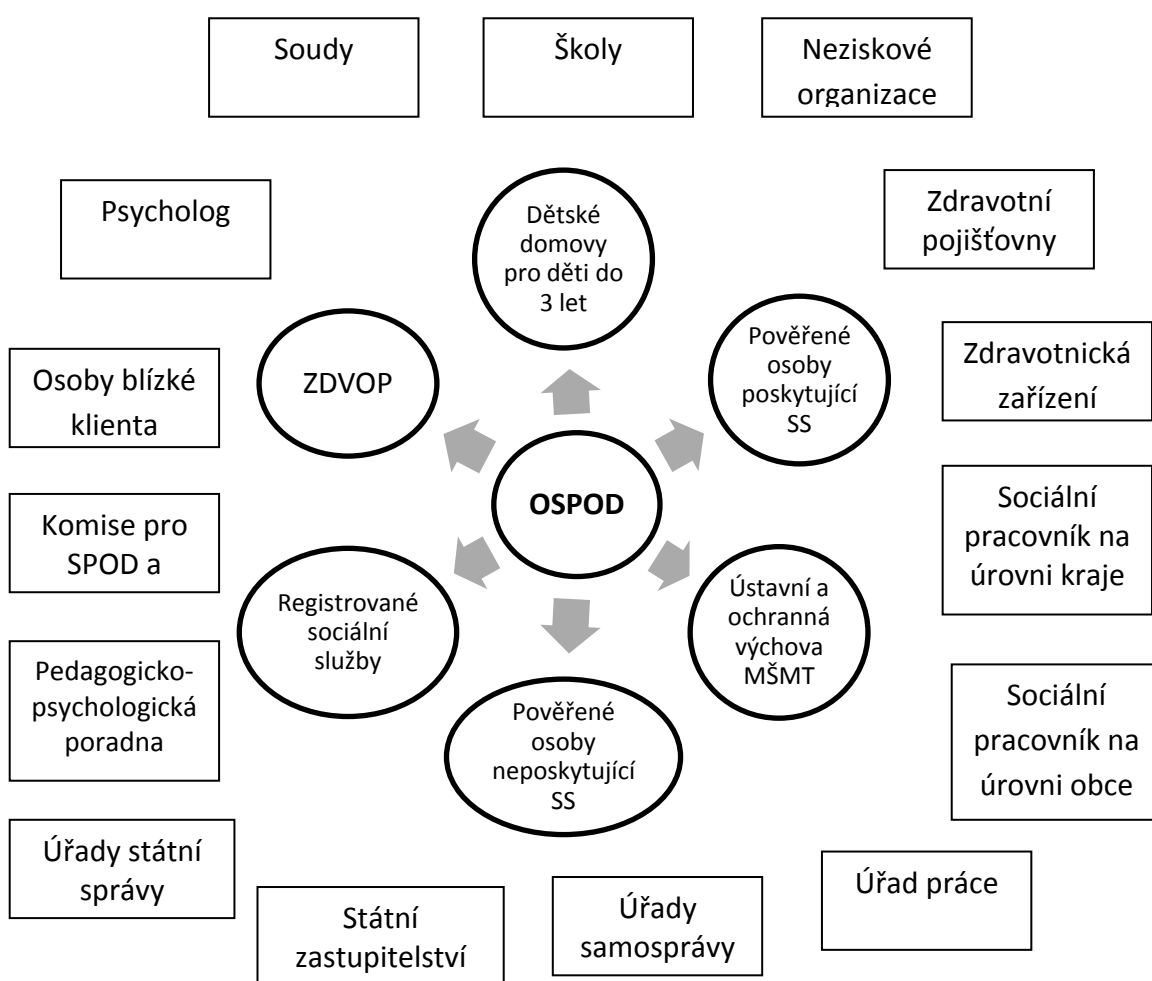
Soudy

Školy

Neziskové organizace

Psycholog

Dětské domovy pro děti do 3 let

Zdravotní pojišťovny

Pověřené osoby poskytující SS

Zdravotnická zařízení

Osoby blízké klienta

ZDVOP

OSPOD

Sociální pracovník na úrovni kraje

Komise pro SPOD a

Registrované sociální služby

Ústavní a ochranná výchova MŠMT

Pedagogicko-psychologická poradna

Pověřené osoby neposkytující SS

Sociální pracovník na úrovni obce

Úřady státní správy

Úřad práce

Státní zastupitelství

Úřady samosprávy